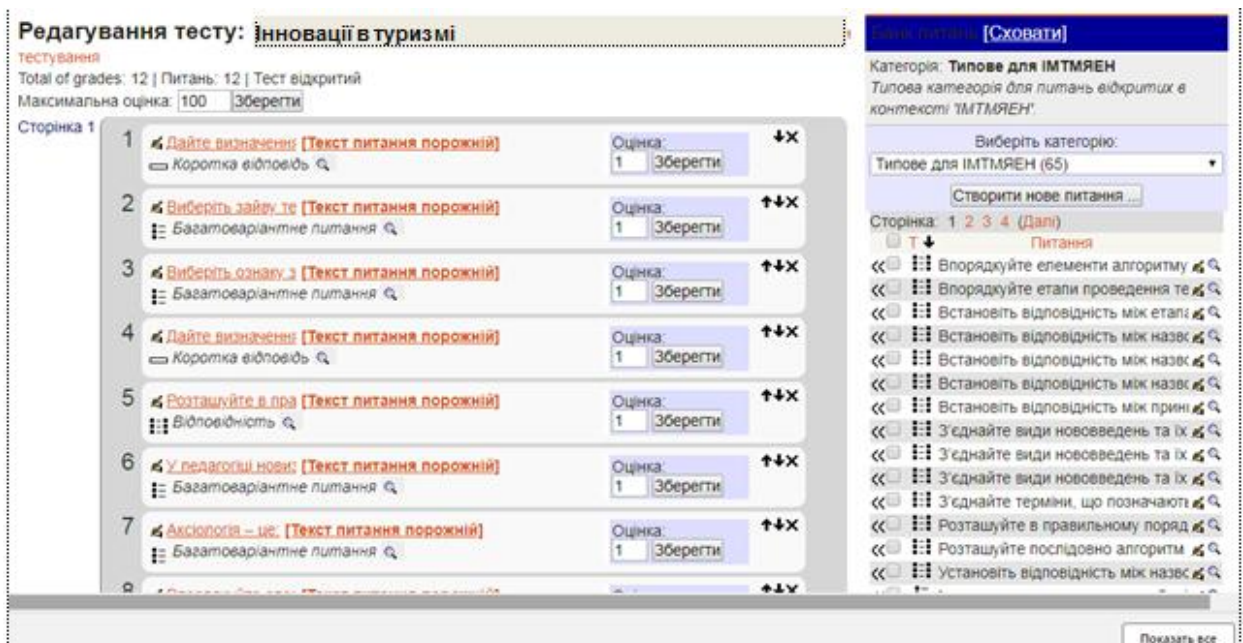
Редагування тесту: Інновації в туризмі

тестування
Total of grades: 12 | Питань: 12 | Тест відкритий
Максимальна оцінка: 100 Зберегти

Сторінка 1

1 Дайте визначенн [Текст питання порожній]
Коротка відповідь
Оцінка: 1 Зберегти

2 Виберіть зайву те [Текст питання порожній]
Багатоваріантне питання
Оцінка: 1 Зберегти

3 Виберіть ознаку з [Текст питання порожній]
Багатоваріантне питання
Оцінка: 1 Зберегти

4 Дайте визначенн [Текст питання порожній]
Коротка відповідь
Оцінка: 1 Зберегти

5 Розташуйте в пра [Текст питання порожній]
Відповідність
Оцінка: 1 Зберегти

6 У педагогіці нові [Текст питання порожній]
Багатоваріантне питання
Оцінка: 1 Зберегти

7 Аксіологія – це: [Текст питання порожній]
Багатоваріантне питання
Оцінка: 1 Зберегти

8 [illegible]

Банк питань [Сховати]
Категорія: Типове для ІМТМЯЕН
Типова категорія для питань відкритих в контексті 'ІМТМЯЕН'.
Виберіть категорію:
Типове для ІМТМЯЕН (65)
Створити нове питання ...
Сторінка: 1 2 3 4 (Далі)
Т Питання
Впорядкуйте елементи алгоритму
Впорядкуйте етапи проведення те
Встановіть відповідність між етап
Встановіть відповідність між назв
Встановіть відповідність між назв
Встановіть відповідність між назв
Встановіть відповідність між прин
З'єднайте види нововведень та їх
З'єднайте види нововведень та їх
З'єднайте види нововведень та їх
З'єднайте терміни, що позначають
Розташуйте в правильному поряд
Розташуйте послідовно алгоритм
Установіть відповідність між назв

Показать все